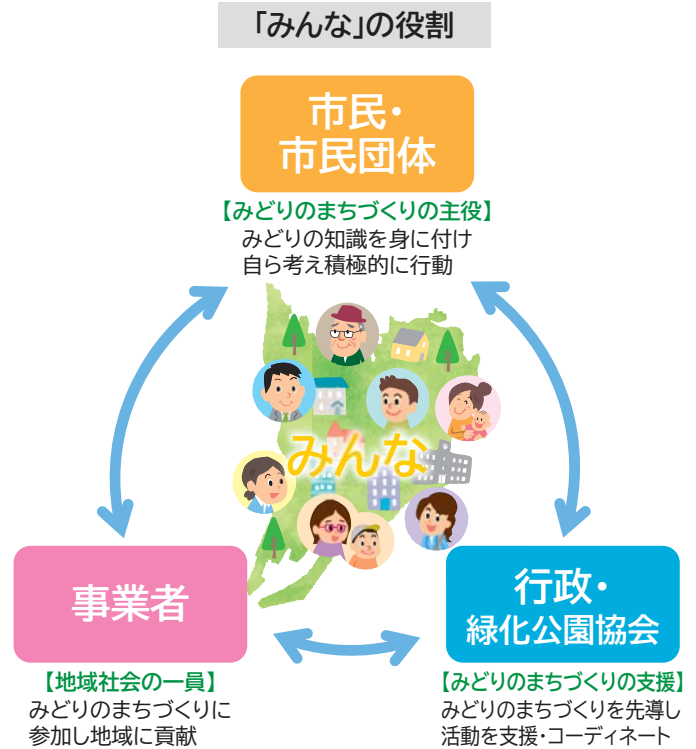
「みんな」の役割

市民・
市民団体

【みどりのまちづくりの主役】
みどりの知識を身に付け
自ら考え積極的に行動

みんな

事業者

【地域社会の一員】
みどりのまちづくりに
参加し地域に貢献

行政・
緑化公園協会

【みどりのまちづくりの支援】
みどりのまちづくりを先導し
活動を支援・コーディネート